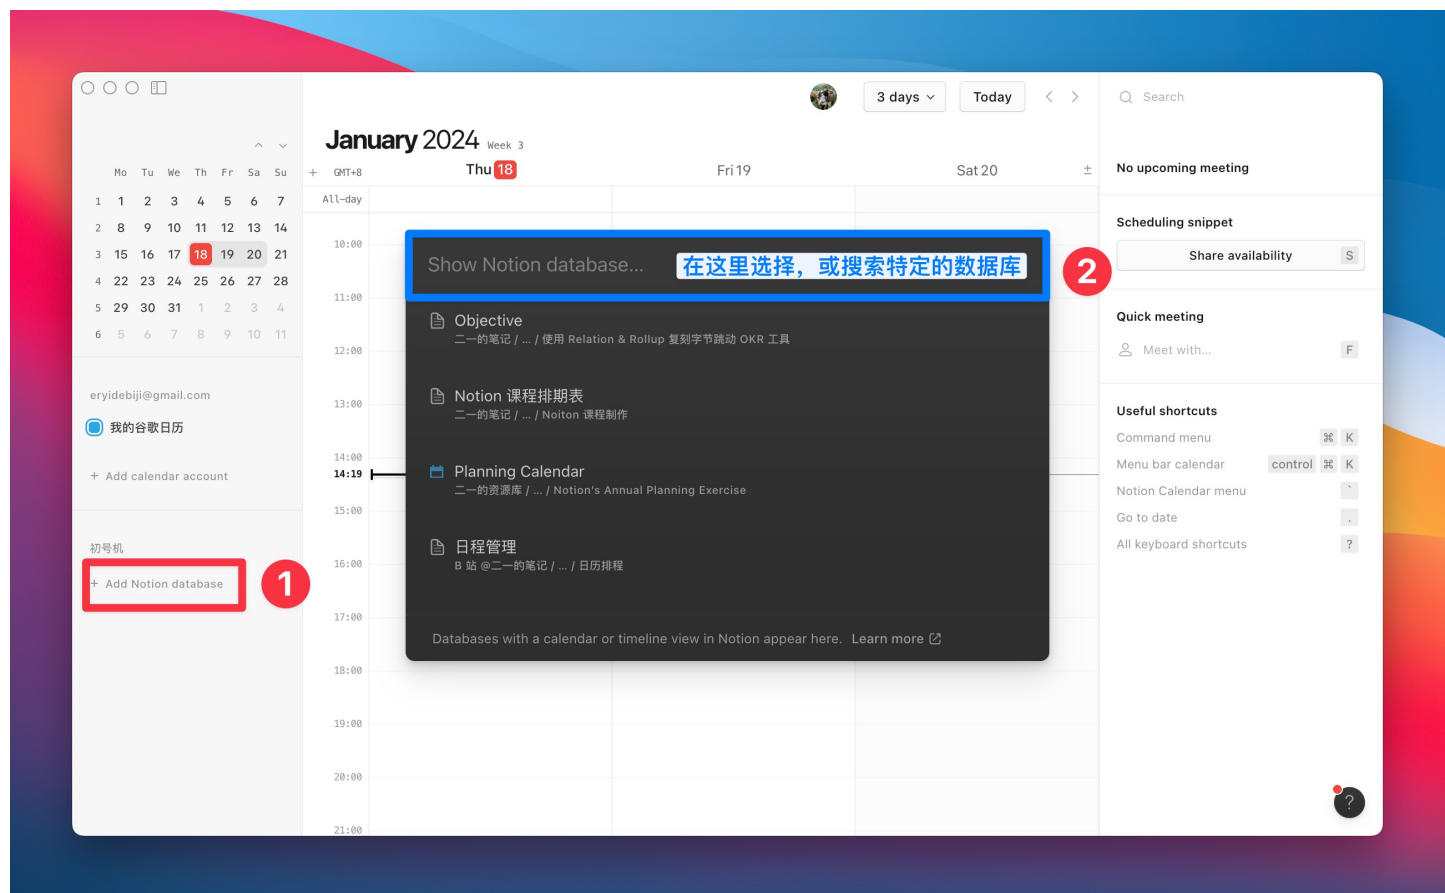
3 days Today

Search

January 2024 Week 3

| | Mo | Tu | We | Th | Fr | Sa | Su |
|---|---|---|---|---|---|---|---|
| 1 | 1 | 2 | 3 | 4 | 5 | 6 | 7 |
| 2 | 8 | 9 | 10 | 11 | 12 | 13 | 14 |
| 3 | 15 | 16 | 17 | 18 | 19 | 20 | 21 |
| 4 | 22 | 23 | 24 | 25 | 26 | 27 | 28 |
| 5 | 29 | 30 | 31 | 1 | 2 | 3 | 4 |
| 6 | 5 | 6 | 7 | 8 | 9 | 10 | 11 |

eryidebiji@gmail.com

我的谷歌日历

+ Add calendar account

初号机

+ Add Notion database

1

GMT+8 Thu 18 Fri 19 Sat 20

All-day

10:00
11:00
12:00
13:00
14:00
14:19
15:00
16:00
17:00
18:00
19:00
20:00
21:00

Show Notion database... 在这里选择，或搜索特定的数据库

2

Objective
二一的笔记 / ... / 使用 Relation & Rollup 复刻字节跳动 OKR 工具

Notion 课程排期表
二一的笔记 / ... / Noiton 课程制作

Planning Calendar
二一的资源库 / ... / Notion's Annual Planning Exercise

日程管理
B 站 @二一的笔记 / ... / 日历排程

Databases with a calendar or timeline view in Notion appear here. Learn more

No upcoming meeting

Scheduling snippet

Share availability S

Quick meeting

Meet with... F

Useful shortcuts

Command menu ⌘ K

Menu bar calendar control ⌘ K

Notion Calendar menu `

Go to date .

All keyboard shortcuts ?

?